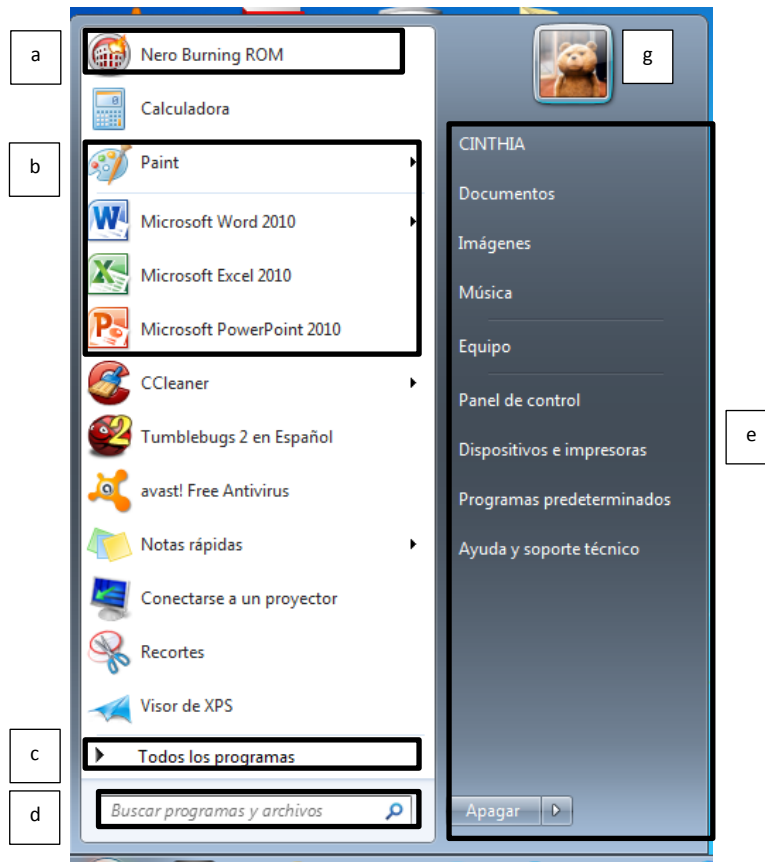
a

Nero Burning ROM

Calculadora

b

Paint

Microsoft Word 2010

Microsoft Excel 2010

Microsoft PowerPoint 2010

CCleaner

Tumblebugs 2 en Español

avast! Free Antivirus

Notas rápidas

Conectarse a un proyector

Recortes

Visor de XPS

c

Todos los programas

d

Buscar programas y archivos

g

CINTHIA

Documentos

Imágenes

Música

Equipo

Panel de control

Dispositivos e impresoras

Programas predeterminados

Ayuda y soporte técnico

e

Apagar